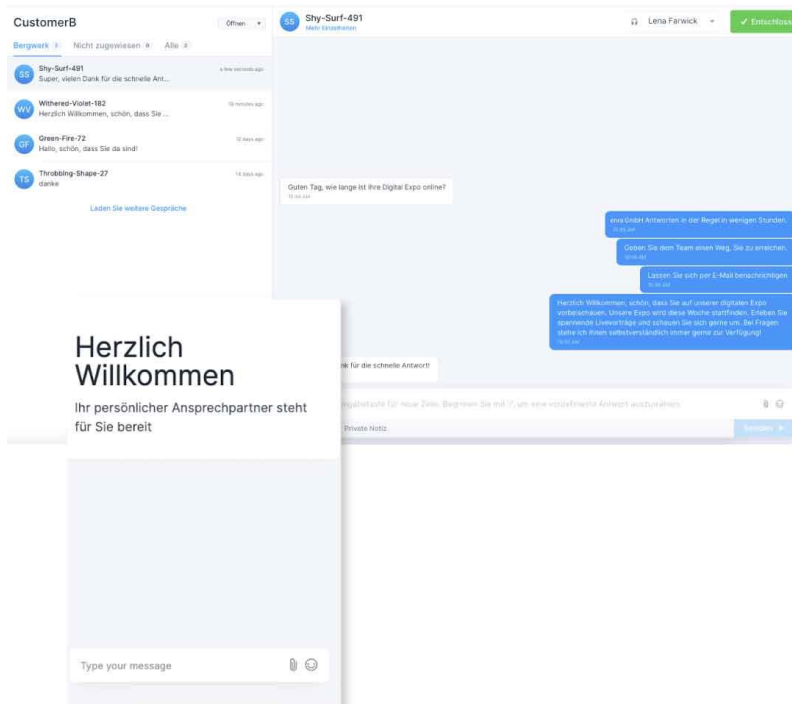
CustomerB
Offnen

Bergwerk 3 Nicht zugewiesen 0 Alle 3

SS Shy-Surf-491
Super, vielen Dank für die schnelle Ant...
a few seconds ago

WV Withered-Violet-182
Herzlich Willkommen, schön, dass Sie ...
59 minutes ago

GF Green-Fire-72
Hallo, schön, dass Sie da sind!
12 days ago

TS Throbbing-Shape-27
danke
14 days ago

Laden Sie weitere Gespräche

SS Shy-Surf-491
Mehr Einzelheiten

Lena Farwick
✔ Entschloss

Guten Tag, wie lange ist Ihre Digital Expo online?
10:34 AM

enra GmbH Antworten in der Regel in wenigen Stunden.
10:35 AM

Geben Sie dem Team einen Weg, Sie zu erreichen.
10:35 AM

Lassen Sie sich per E-Mail benachrichtigen
10:35 AM

Herzlich Willkommen, schön, dass Sie auf unserer digitalen Expo vorbeischauen. Unsere Expo wird diese Woche stattfinden. Erleben Sie spannende Livevorträge und schauen Sie sich gerne um. Bei Fragen stehe ich Ihnen selbstverständlich immer gerne zur Verfügung!
10:35 AM

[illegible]nk für die schnelle Antwort!

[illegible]gabetaste für neue Zeile. Beginnen Sie mit '/', um eine vordefinierte Antwort auszuwählen.

Private Notiz

Senden

Herzlich Willkommen

Ihr persönlicher Ansprechpartner steht für Sie bereit

Type your message